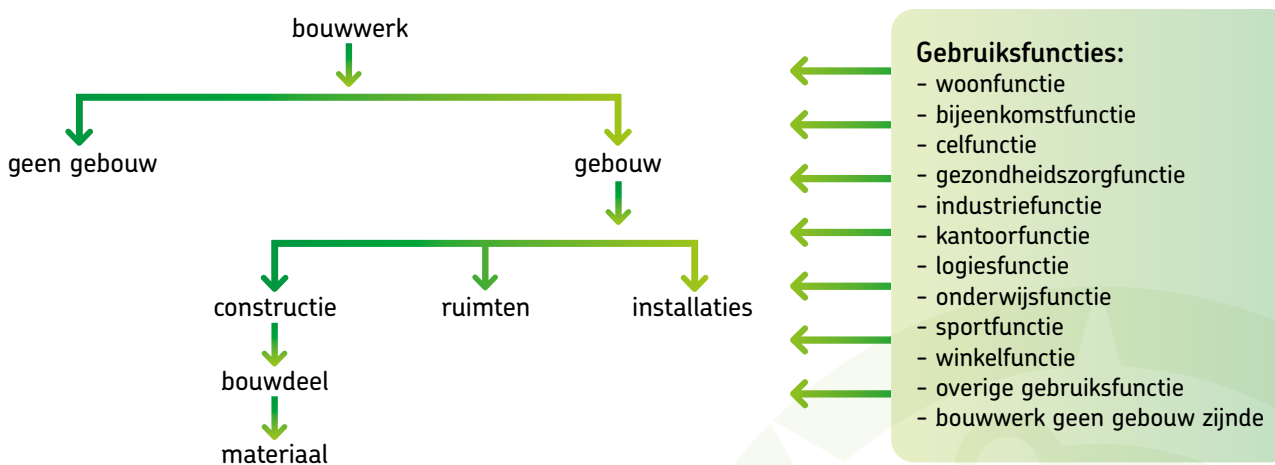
bouwwerk

geen gebouw

gebouw

constructie

ruimten

installaties

bouwdeel

materiaal

Gebruiksfuncties:
- woonfunctie
- bijeenkomstfunctie
- celfunctie
- gezondheidszorgfunctie
- industriefunctie
- kantoorfunctie
- logiesfunctie
- onderwijsfunctie
- sportfunctie
- winkelfunctie
- overige gebruiksfunctie
- bouwwerk geen gebouw zijnde